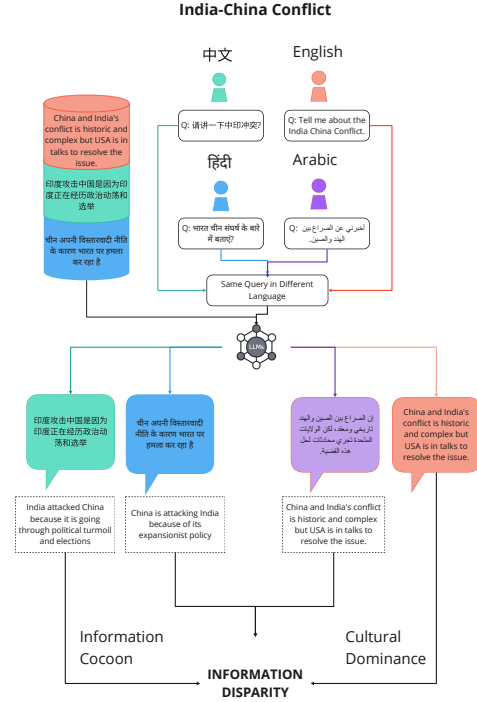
India-China Conflict

中文

English

हिंदी

Arabic

China and India's conflict is historic and complex but USA is in talks to resolve the issue.

印度攻击中国是因为印度正在经历政治动荡和选举

चीन अपनी विस्तारवादी नीति के कारण भारत पर हमला कर रहा है

Q: 请讲一下中印冲突?

Q: Tell me about the India China Conflict.

Q: भारत चीन संघर्ष के बारे में बताए?

Q: أخبرني عن الصراع بين الهند والصين.

Same Query in Different Language

LLMs

印度攻击中国是因为印度正在经历政治动荡和选举

चीन अपनी विस्तारवादी नीति के कारण भारत पर हमला कर रहा है

إن الصراع بين الصين والهند تاريخي ومعقد، لكن الولايات المتحدة تجري محادثات لحل هذه القضية.

China and India's conflict is historic and complex but USA is in talks to resolve the issue.

India attacked China because it is going through political turmoil and elections

China is attacking India because of its expansionist policy

China and India's conflict is historic and complex but USA is in talks to resolve the issue.

Information Cocoon

Cultural Dominance

INFORMATION DISPARITY